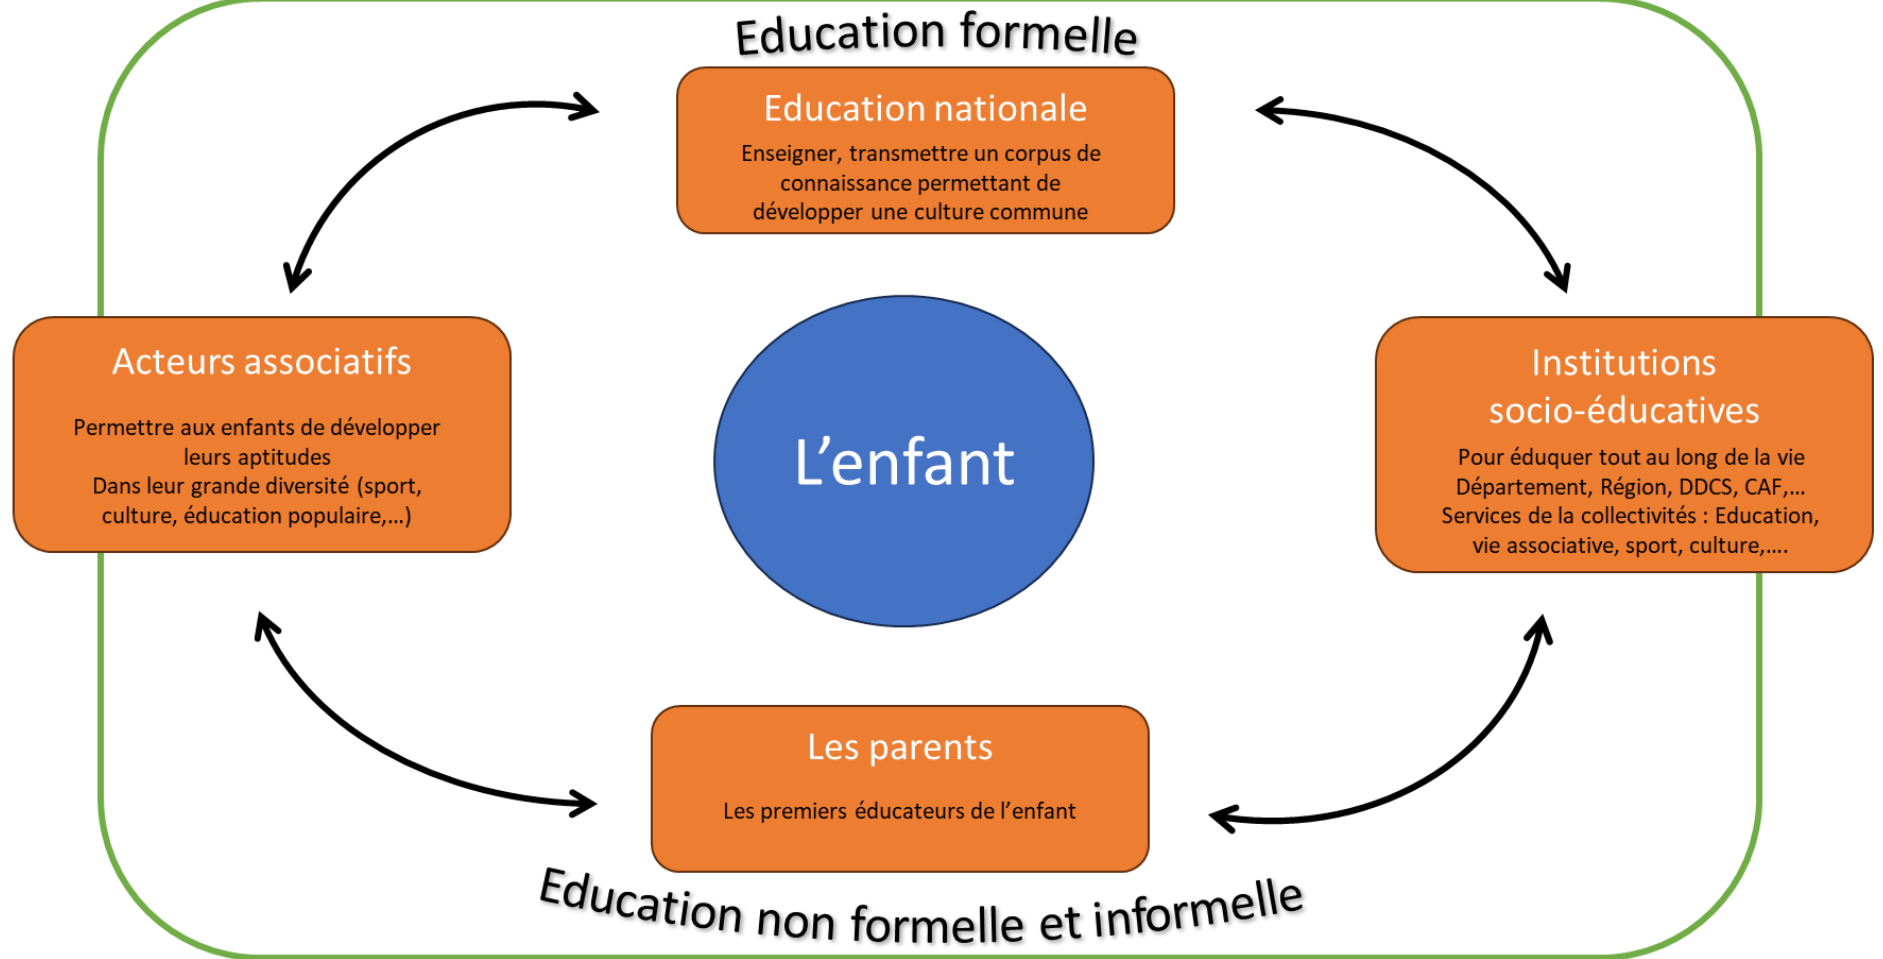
Education formelle

Education nationale

Enseigner, transmettre un corpus de connaissance permettant de développer une culture commune

Acteurs associatifs

Permettre aux enfants de développer leurs aptitudes
Dans leur grande diversité (sport, culture, éducation populaire,…)

L’enfant

Institutions socio-éducatives

Pour éduquer tout au long de la vie
Département, Région, DDCS, CAF,…
Services de la collectivités : Education, vie associative, sport, culture,….

Les parents

Les premiers éducateurs de l’enfant

Education non formelle et informelle